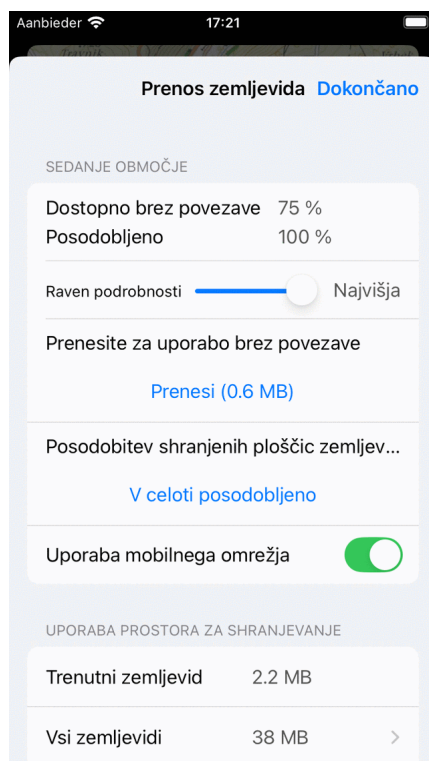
Aanbieder 17:21

Prenos zemljevida Dokončano

SEDANJE OBMOČJE

Dostopno brez povezave 75 %
Posodobljeno 100 %

Raven podrobnosti Najvišja

Prenesite za uporabo brez povezave

Prenesi (0.6 MB)

Posodobitev shranjenih ploščic zemljev...

V celoti posodobljeno

Uporaba mobilnega omrežja

UPORABA PROSTORA ZA SHRANJEVANJE

Trenutni zemljevid 2.2 MB

Vsi zemljevidi 38 MB